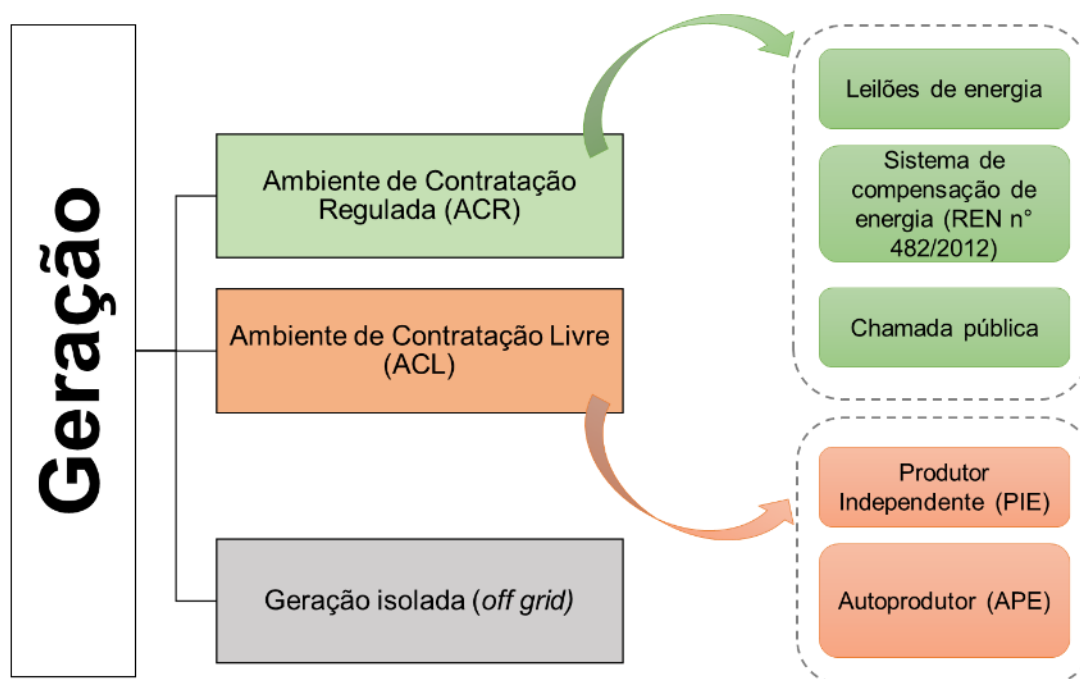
Geração

Ambiente de Contratação Regulada (ACR)

Ambiente de Contratação Livre (ACL)

Geração isolada (*off grid)*

Leilões de energia

Sistema de compensação de energia (REN n° 482/2012)

Chamada pública

Produtor Independente (PIE)

Autoprodutor (APE)